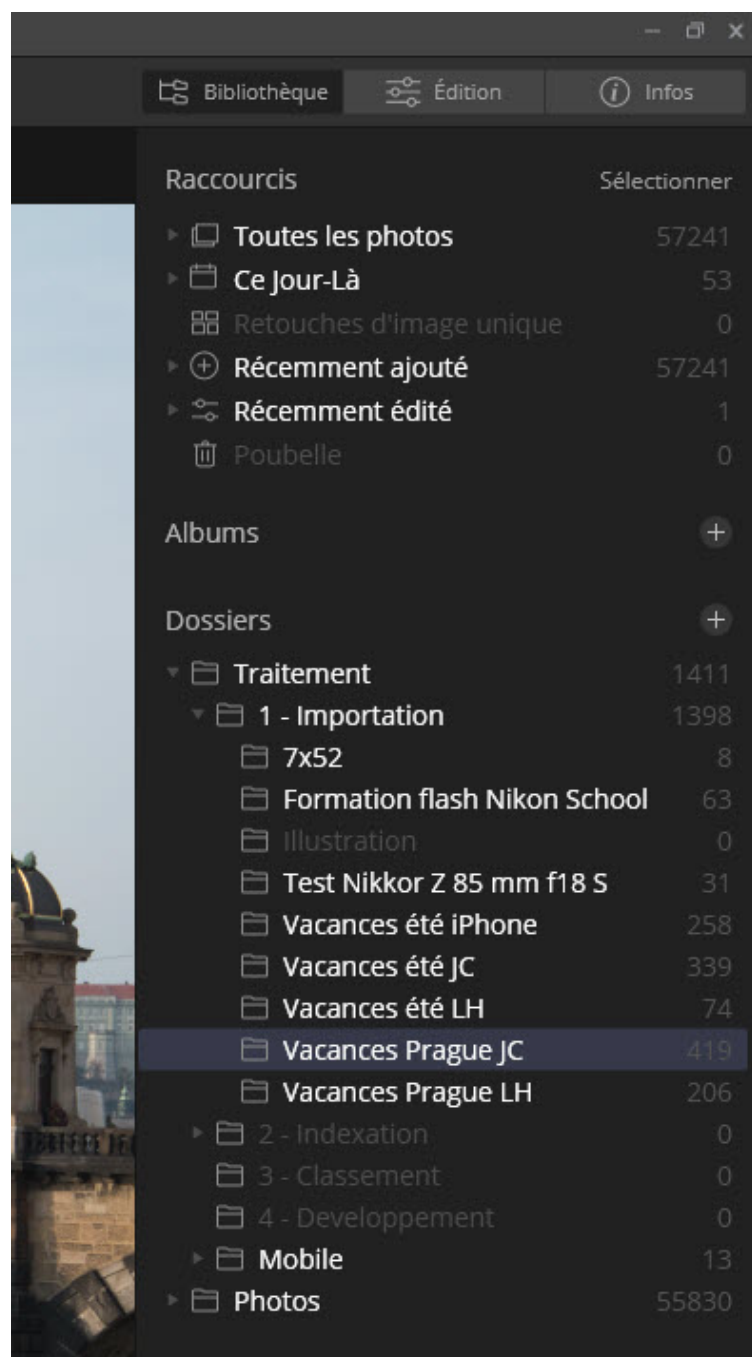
Bibliothèque Édition Infos

Raccourcis Sélectionner

Toutes les photos 57241
Ce Jour-Là 53
Retouches d'image unique 0
Récemment ajouté 57241
Récemment édité 1
Poubelle 0

Albums +

Dossiers +

Traitement 1411
1 - Importation 1398
7x52 8
Formation flash Nikon School 63
Illustration 0
Test Nikkor Z 85 mm f18 S 31
Vacances été iPhone 258
Vacances été JC 339
Vacances été LH 74
Vacances Prague JC 419
Vacances Prague LH 206
2 - Indexation 0
3 - Classement 0
4 - Developpement 0
Mobile 13
Photos 55830